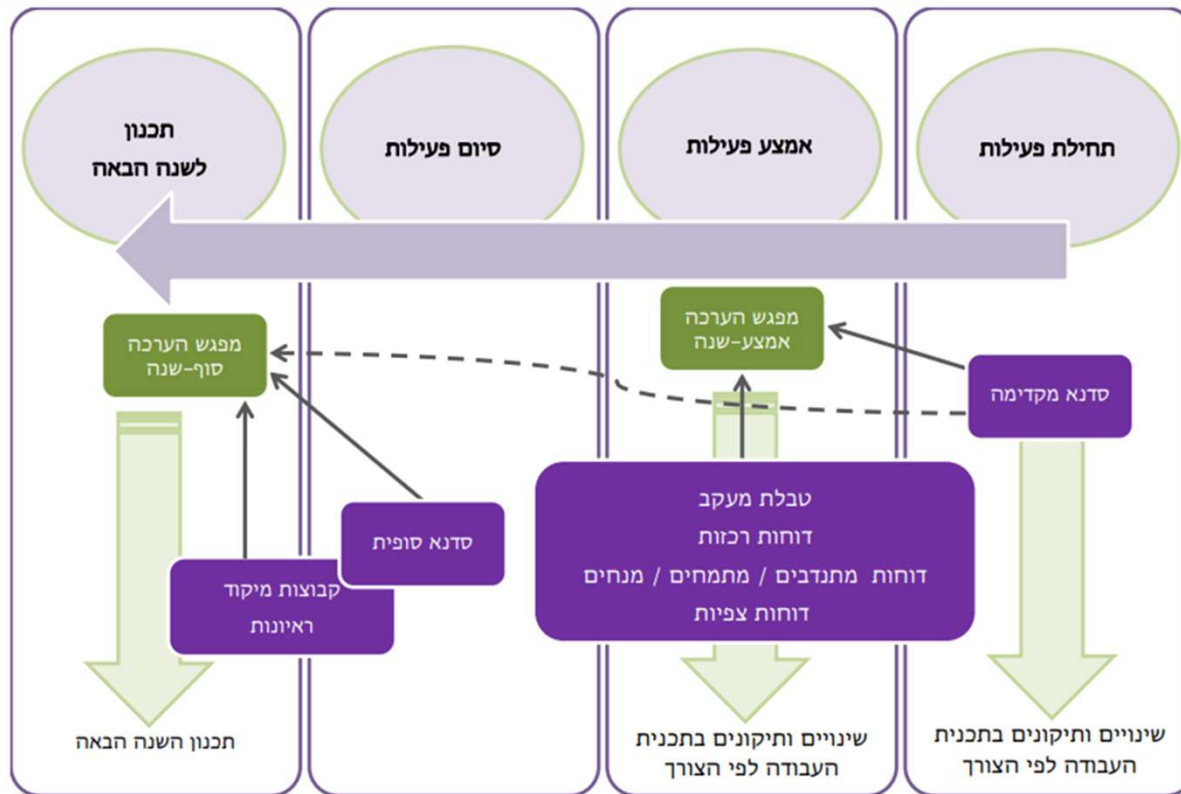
תחילת פעילות

אמצע פעילות

סיום פעילות

תכנון
לשנה הבאה

מפגש הערכה
אמצע-שנה

סדנא מקדימה

טבלת מעקב
דוחות רכזות
דוחות מתנדבים / מתמחים / מנחים
דוחות צפיות

שינויים ותיקונים בתכנית העבודה לפי הצורך

שינויים ותיקונים בתכנית העבודה לפי הצורך

מפגש הערכה
סוף-שנה

סדנא סופית

קבוצות מיקוד
ראיונות

תכנון השנה הבאה